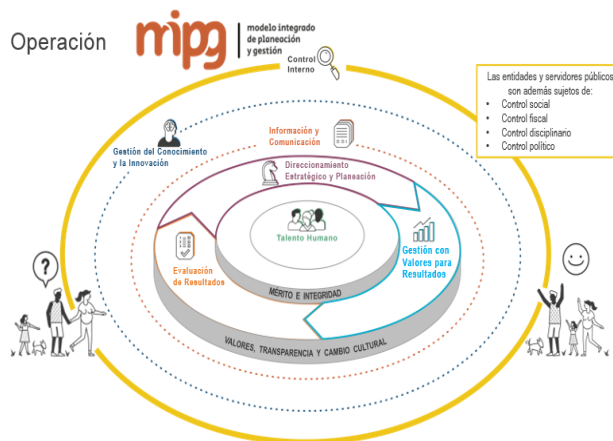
Operación

mipg modelo integrado de planeación y gestión

Control Interno

Las entidades y servidores públicos son además sujetos de:
• Control social
• Control fiscal
• Control disciplinario
• Control político

Gestión del Conocimiento y la Innovación

Información y Comunicación

Direccionamiento Estratégico y Planeación

Talento Humano

Gestión con Valores para Resultados

Evaluación de Resultados

MÉRITO E INTEGRIDAD

VALORES, TRANSPARENCIA Y CAMBIO CULTURAL

?